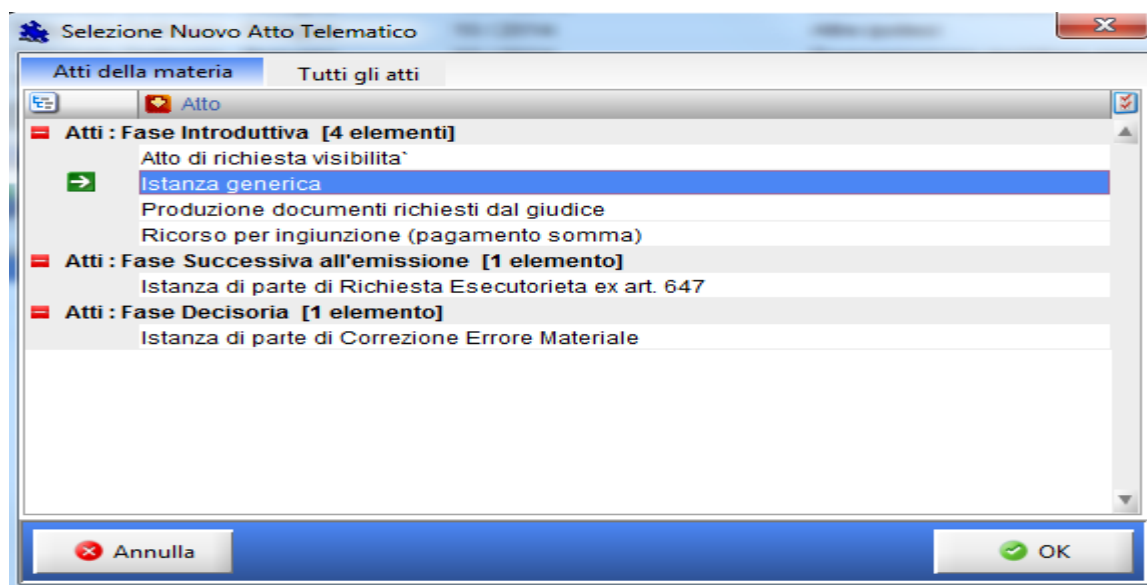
Selezione Nuovo Atto Telematico

Atti della materia
Tutti gli atti

Atto

Atti : Fase Introduttiva [4 elementi]
Atto di richiesta visibilita`
Istanza generica
Produzione documenti richiesti dal giudice
Ricorso per ingiunzione (pagamento somma)

Atti : Fase Successiva all'emissione [1 elemento]
Istanza di parte di Richiesta Esecutorieta ex art. 647

Atti : Fase Decisoria [1 elemento]
Istanza di parte di Correzione Errore Materiale

Annulla
OK